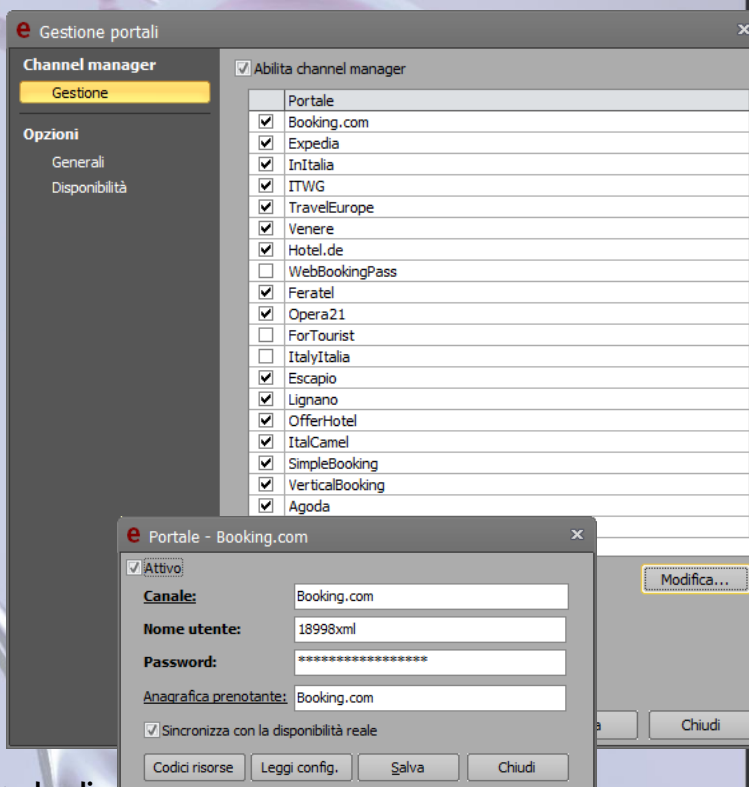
e Gestione portali

Channel manager
Gestione

Opzioni
Generali
Disponibilità

Abilita channel manager

| | Portale |
|---|---|
| ☑ | Booking.com |
| ☑ | Expedia |
| ☑ | InItalia |
| ☑ | ITWG |
| ☑ | TravelEurope |
| ☑ | Venere |
| ☑ | Hotel.de |
| ☐ | WebBookingPass |
| ☑ | Feratel |
| ☑ | Opera21 |
| ☐ | ForTourist |
| ☐ | ItalyItalia |
| ☑ | Escapio |
| ☑ | Lignano |
| ☑ | OfferHotel |
| ☑ | ItalCamel |
| ☑ | SimpleBooking |
| ☑ | VerticalBooking |
| ☑ | Agoda |

Modifica...

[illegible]a Chiudi

e Portale - Booking.com

Attivo
Canale: Booking.com
Nome utente: 18998xml
Password: ******************
Anagrafica prenotante: Booking.com
Sincronizza con la disponibilità reale

Codici risorse Leggi config. Salva Chiudi